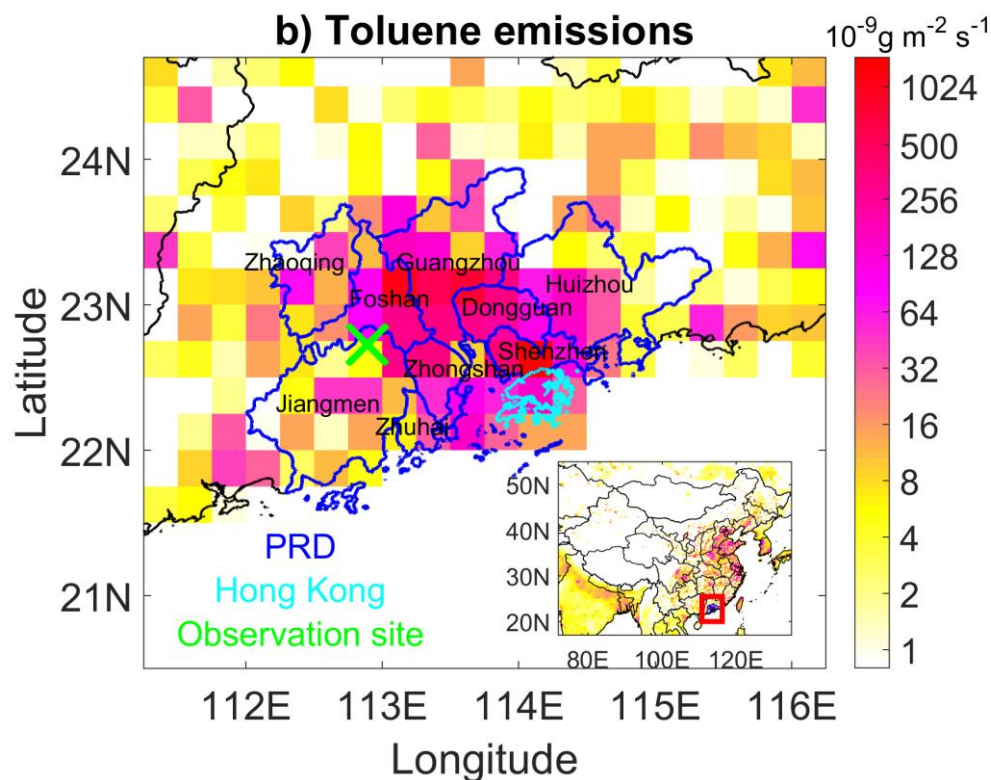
b) Toluene emissions

$10^{-9}$g m$^{-2}$ s$^{-1}$

1024
500
256
128
64
32
16
8
4
2
1

24N
23N
22N
21N

Latitude

Zhaoqing
Guangzhou
Huizhou
Foshan
Dongguan
Shenzhen
Zhongshan
Jiangmen
Zhuhai

PRD
Hong Kong
Observation site

50N
40N
30N
20N
80E
100E
120E

112E
113E
114E
115E
116E

Longitude